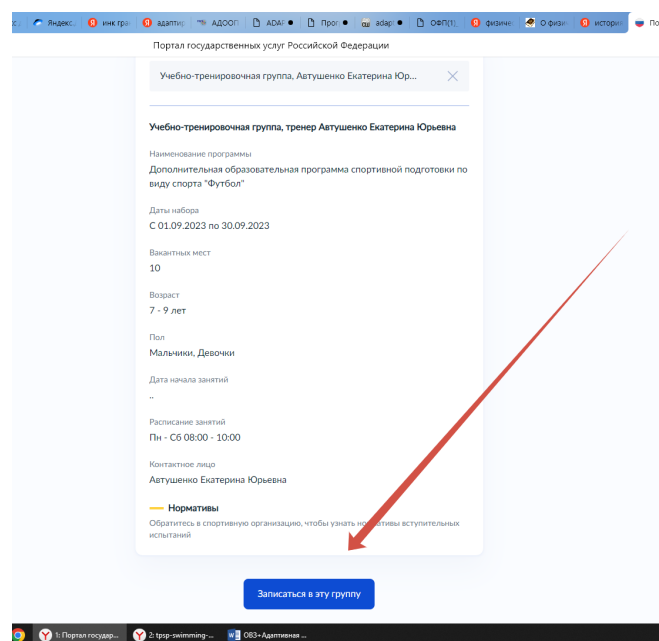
с | Яндекс | инк гра | адапти | АДООП | ADAP | Прог | adap | ОФП(1) | физичн | О физи | истори | По

Портал государственных услуг Российской Федерации

Учебно-тренировочная группа, Автушенко Екатерина Юр...

Учебно-тренировочная группа, тренер Автушенко Екатерина Юрьевна

Наименование программы
Дополнительная образовательная программа спортивной подготовки по виду спорта "Футбол"

Даты набора
С 01.09.2023 по 30.09.2023

Вакантных мест
10

Возраст
7 - 9 лет

Пол
Мальчики, Девочки

Дата начала занятий
..

Расписание занятий
Пн - Сб 08:00 - 10:00

Контактное лицо
Автушенко Екатерина Юрьевна

Нормативы
Обратитесь в спортивную организацию, чтобы узнать нормативы вступительных испытаний

Записаться в эту группу

1: Портал государ... | 2: tpsp-swimming-... | ОВЗ+Адаптивная ...